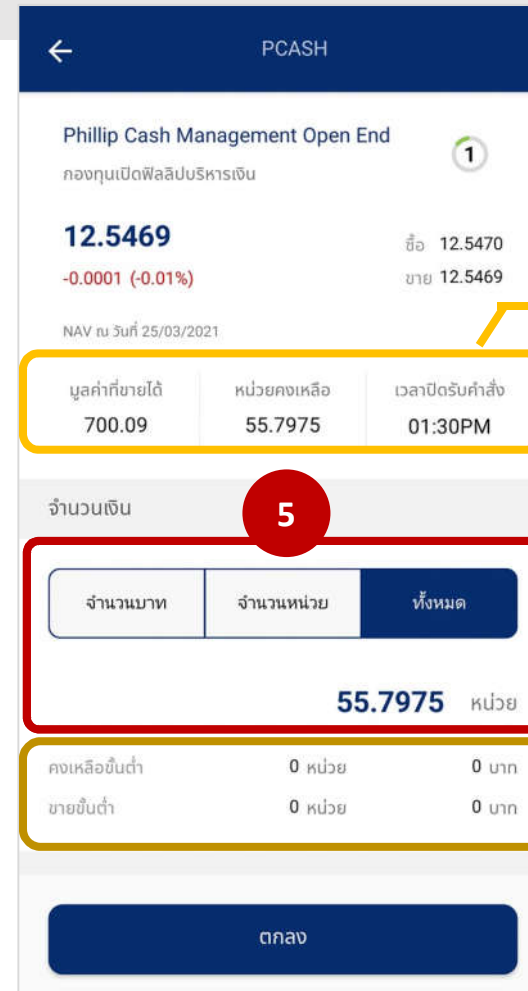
PCASH

Phillip Cash Management Open End
กองทุนเปิดฟิลลิปบริหารเงิน

1

12.5469
-0.0001 (-0.01%)

ซื้อ 12.5470
ขาย 12.5469

NAV ณ วันที่ 25/03/2021

| มูลค่าที่ขายได้ | หน่วยคงเหลือ | เวลาปิดรับคำสั่ง |
|---|---|---|
| 700.09 | 55.7975 | 01:30PM |

จำนวนเงิน

5

จำนวนบาท | จำนวนหน่วย | ทั้งหมด

55.7975 หน่วย

| คงเหลือขั้นต่ำ | 0 หน่วย | 0 บาท |
|---|---|---|
| ขายขั้นต่ำ | 0 หน่วย | 0 บาท |

ตกลง